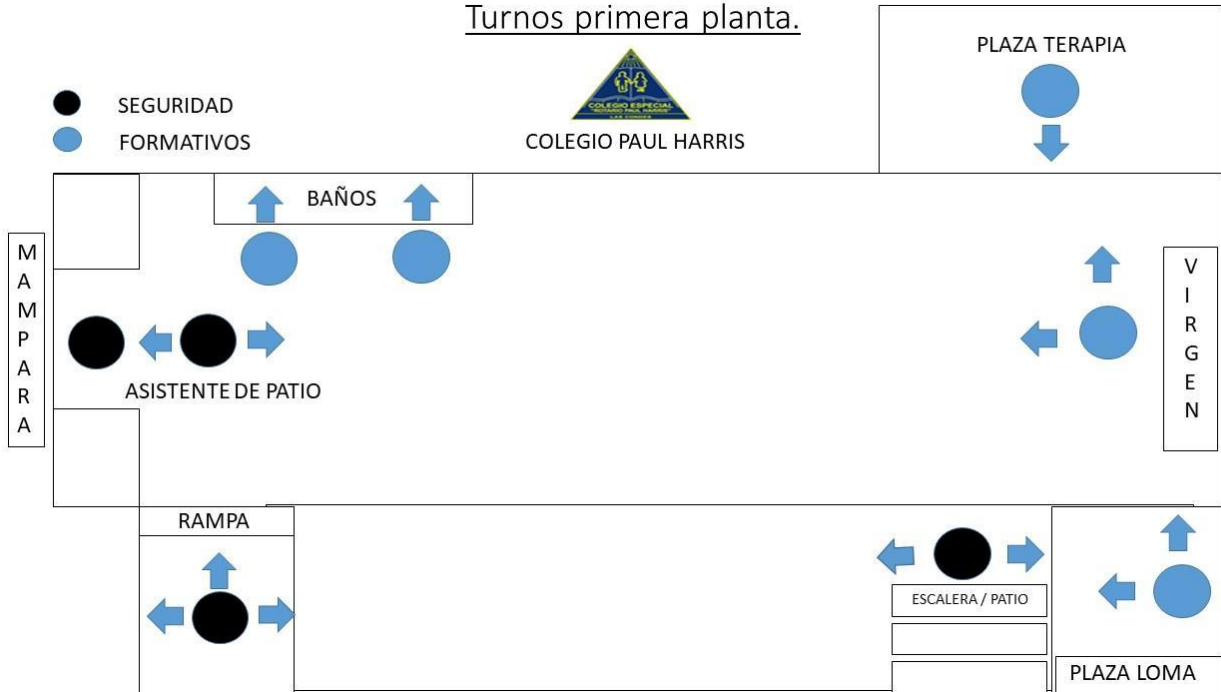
Turnos primera planta.

SEGURIDAD
FORMATIVOS

COLEGIO ESPECIAL "ROTARIO PAUL HARRIS" LAS CONDES

COLEGIO PAUL HARRIS

PLAZA TERAPIA

BAÑOS

M
A
M
P
A
R
A

V
I
R
G
E
N

ASISTENTE DE PATIO

RAMPA

ESCALERA / PATIO

PLAZA LOMA